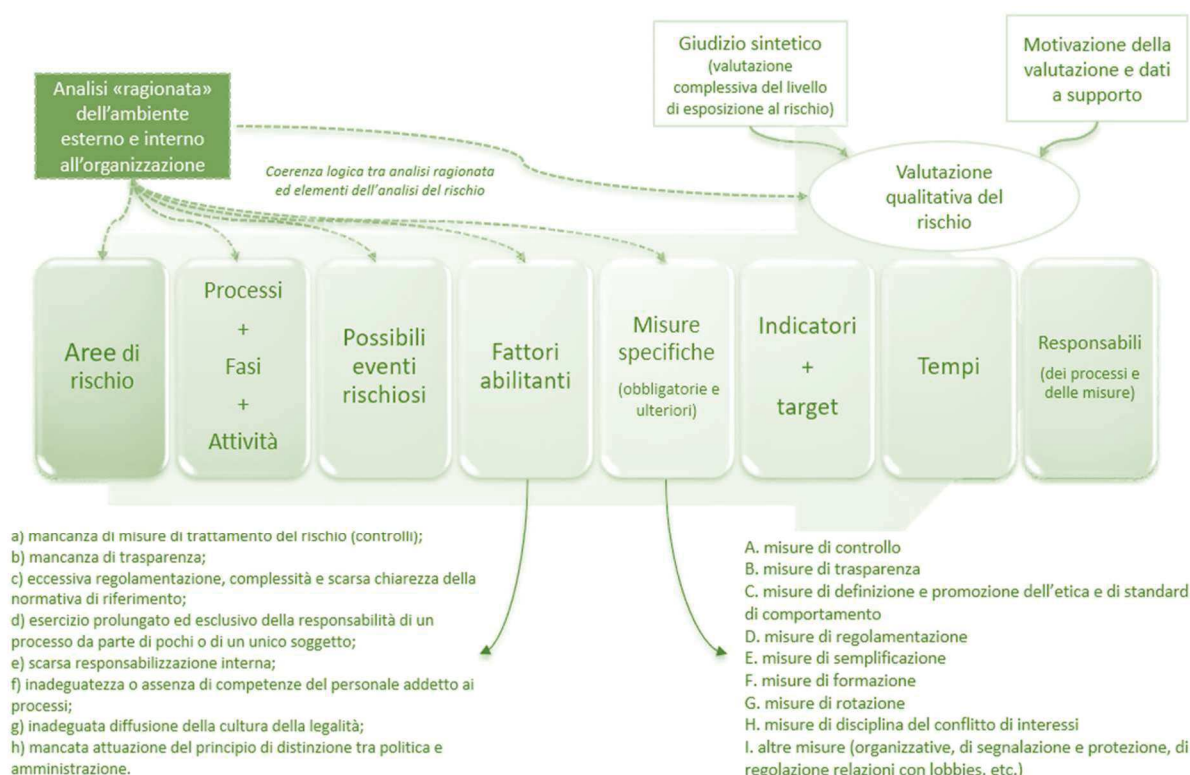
Giudizio sintetico (valutazione complessiva del livello di esposizione al rischio)

Motivazione della valutazione e dati a supporto

Analisi «ragionata» dell'ambiente esterno e interno all'organizzazione

Coerenza logica tra analisi ragionata ed elementi dell'analisi del rischio

Valutazione qualitativa del rischio

Aree di rischio

Processi + Fasi + Attività

Possibili eventi rischiosi

Fattori abilitanti

Misure specifiche (obbligatorie e ulteriori)

Indicatori + target

Tempi

Responsabili (dei processi e delle misure)

a) mancanza di misure di trattamento del rischio (controlli);
b) mancanza di trasparenza;
c) eccessiva regolamentazione, complessità e scarsa chiarezza della normativa di riferimento;
d) esercizio prolungato ed esclusivo della responsabilità di un processo da parte di pochi o di un unico soggetto;
e) scarsa responsabilizzazione interna;
f) inadeguatezza o assenza di competenze del personale addetto ai processi;
g) inadeguata diffusione della cultura della legalità;
h) mancata attuazione del principio di distinzione tra politica e amministrazione.

A. misure di controllo
B. misure di trasparenza
C. misure di definizione e promozione dell'etica e di standard di comportamento
D. misure di regolamentazione
E. misure di semplificazione
F. misure di formazione
G. misure di rotazione
H. misure di disciplina del conflitto di interessi
I. altre misure (organizzative, di segnalazione e protezione, di regolazione relazioni con lobbies, etc.)